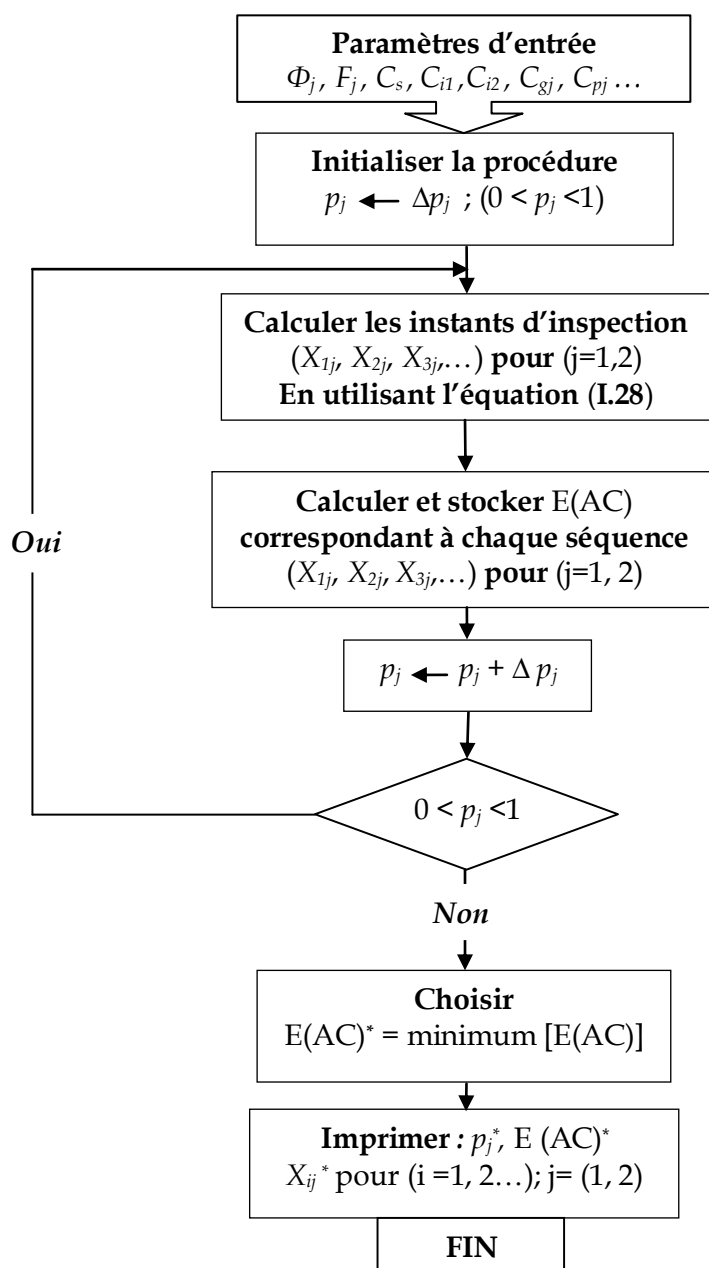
**Paramètres d'entrée**
$\Phi_j$, $F_j$, $C_s$, $C_{i1}$, $C_{i2}$, $C_{gj}$, $C_{pj}$ …

**Initialiser la procédure**
$p_j \leftarrow \Delta p_j$ ; $(0 < p_j < 1)$

**Calculer les instants d'inspection**
$(X_{1j}, X_{2j}, X_{3j}, \ldots)$ **pour** (j=1,2)
**En utilisant l'équation (I.28)**

**Calculer et stocker** E(AC)
**correspondant à chaque séquence**
$(X_{1j}, X_{2j}, X_{3j}, \ldots)$ **pour** (j=1, 2)

$p_j \leftarrow p_j + \Delta p_j$

*Oui*

$0 < p_j < 1$

*Non*

**Choisir**
E(AC)* = minimum [E(AC)]

**Imprimer** : $p_j^*$, E (AC)*
$X_{ij}^*$ pour (i =1, 2…); j= (1, 2)

**FIN**